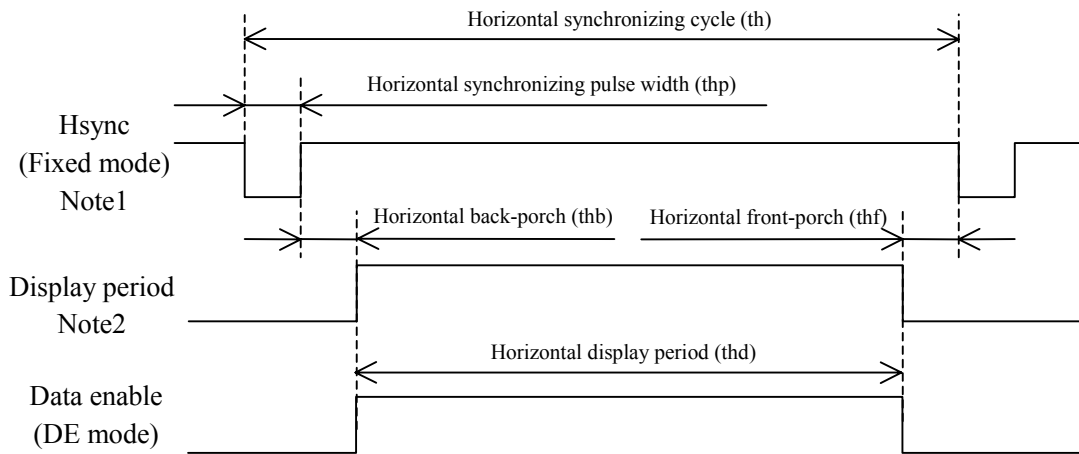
Horizontal synchronizing cycle (th)

Horizontal synchronizing pulse width (thp)

Hsync
(Fixed mode)
Note1

Horizontal back-porch (thb)

Horizontal front-porch (thf)

Display period
Note2

Horizontal display period (thd)

Data enable
(DE mode)